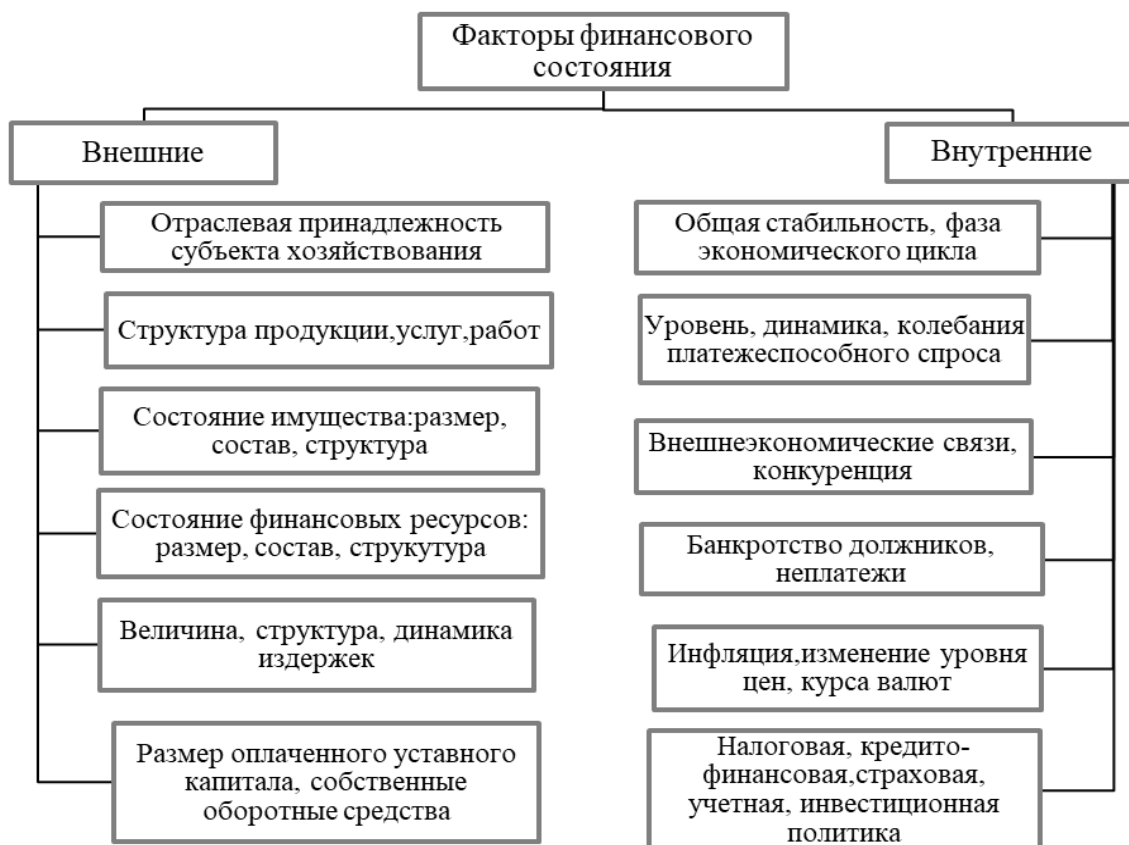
Факторы финансового состояния

Внешние

Отраслевая принадлежность субъекта хозяйствования

Структура продукции,услуг,работ

Состояние имущества:размер, состав, структура

Состояние финансовых ресурсов: размер, состав, струкутура

Величина, структура, динамика издержек

Размер оплаченного уставного капитала, собственные оборотные средства

Внутренние

Общая стабильность, фаза экономического цикла

Уровень, динамика, колебания платежеспособного спроса

Внешнеэкономические связи, конкуренция

Банкротство должников, неплатежи

Инфляция,изменение уровня цен, курса валют

Налоговая, кредито-финансовая,страховая, учетная, инвестиционная политика